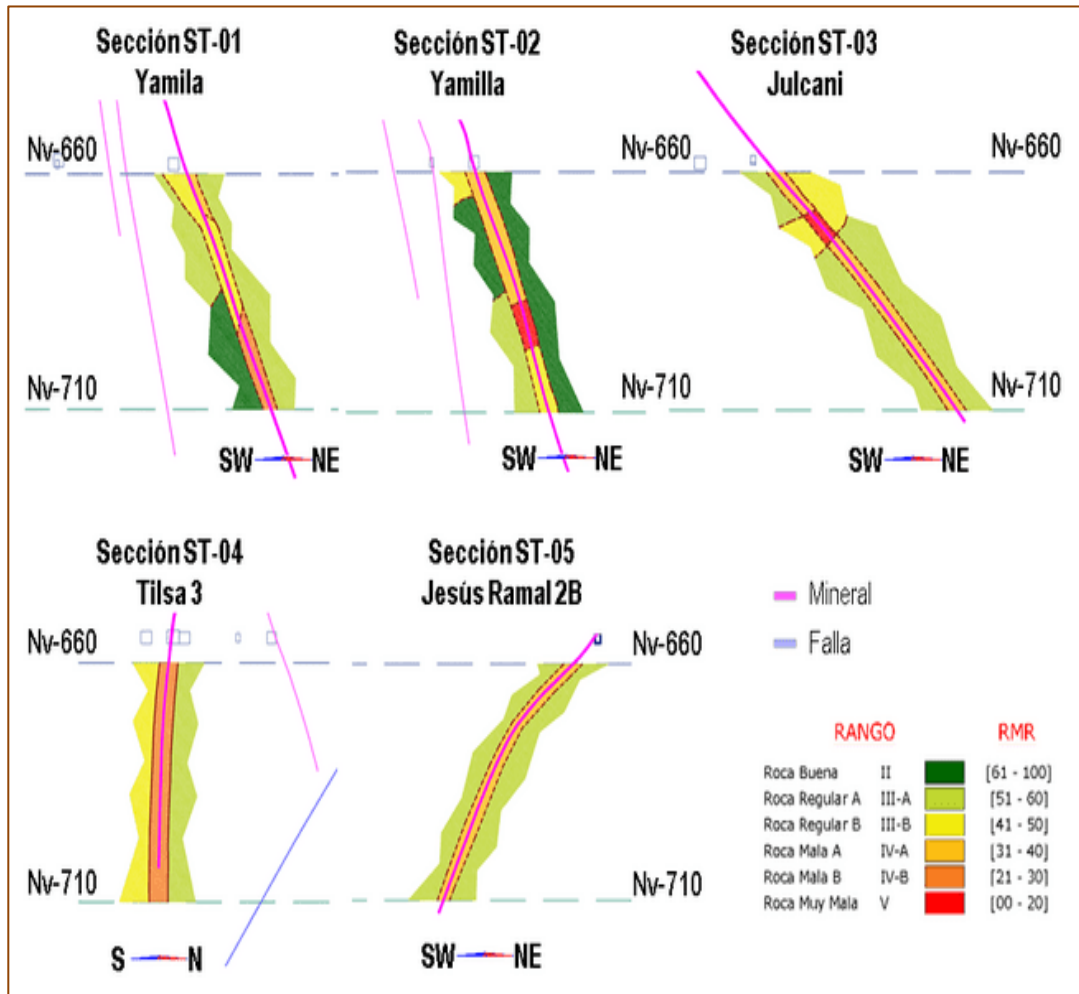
Sección ST-01
Yamila

Nv-660

Nv-710

SW NE

Sección ST-02
Yamilla

Nv-660

Nv-710

SW NE

Sección ST-03
Julcani

Nv-660

Nv-710

SW NE

Sección ST-04
Tilsa 3

Nv-660

Nv-710

S N

Sección ST-05
Jesús Ramal 2B

Nv-660

Nv-710

SW NE

Mineral
Falla

| | RANGO | | RMR |
|---|---|---|---|
| Roca Buena | II | | [61 - 100] |
| Roca Regular A | III-A | | [51 - 60] |
| Roca Regular B | III-B | | [41 - 50] |
| Roca Mala A | IV-A | | [31 - 40] |
| Roca Mala B | IV-B | | [21 - 30] |
| Roca Muy Mala | V | | [00 - 20] |